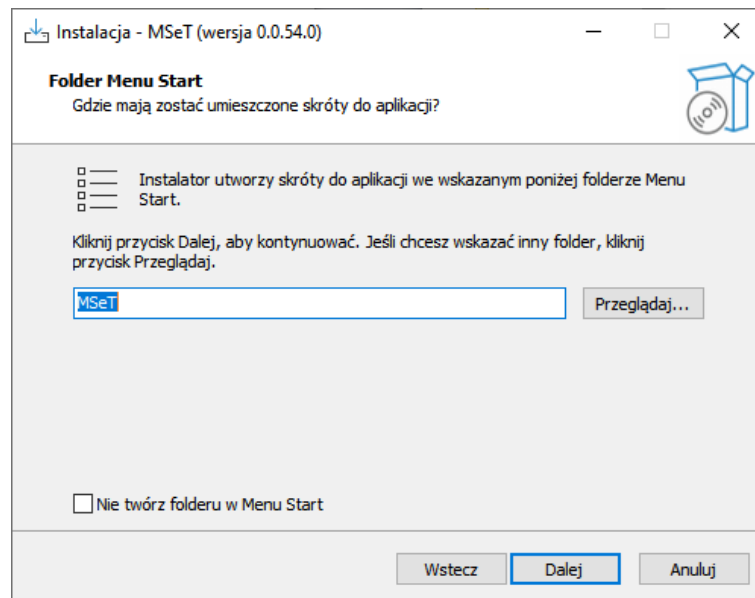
Instalacja - MSeT (wersja 0.0.54.0)

Folder Menu Start
Gdzie mają zostać umieszczone skróty do aplikacji?

Instalator utworzy skróty do aplikacji we wskazanym poniżej folderze Menu Start.

Kliknij przycisk Dalej, aby kontynuować. Jeśli chcesz wskazać inny folder, kliknij przycisk Przeglądaj.

MSeT

Przeglądaj...

Nie twórz folderu w Menu Start

Wstecz
Dalej
Anuluj